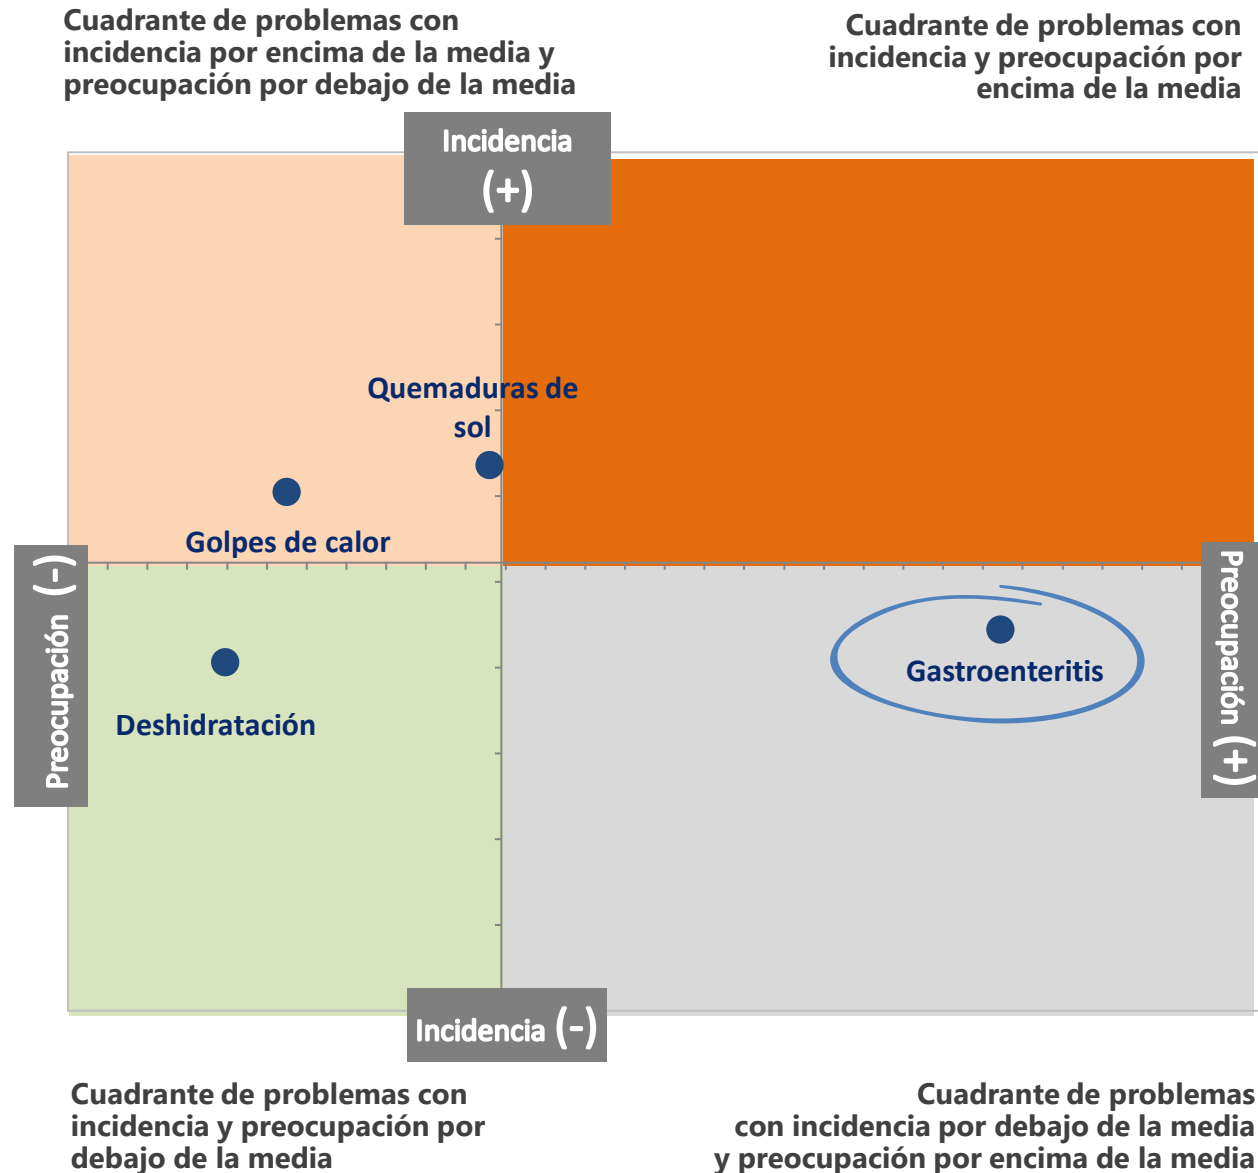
Cuadrante de problemas con incidencia por encima de la media y preocupación por debajo de la media

Cuadrante de problemas con incidencia y preocupación por encima de la media

Incidencia (+)

Quemaduras de sol

Golpes de calor

Preocupación (-)

Preocupación (+)

Gastroenteritis

Deshidratación

Incidencia (-)

Cuadrante de problemas con incidencia y preocupación por debajo de la media

Cuadrante de problemas con incidencia por debajo de la media y preocupación por encima de la media